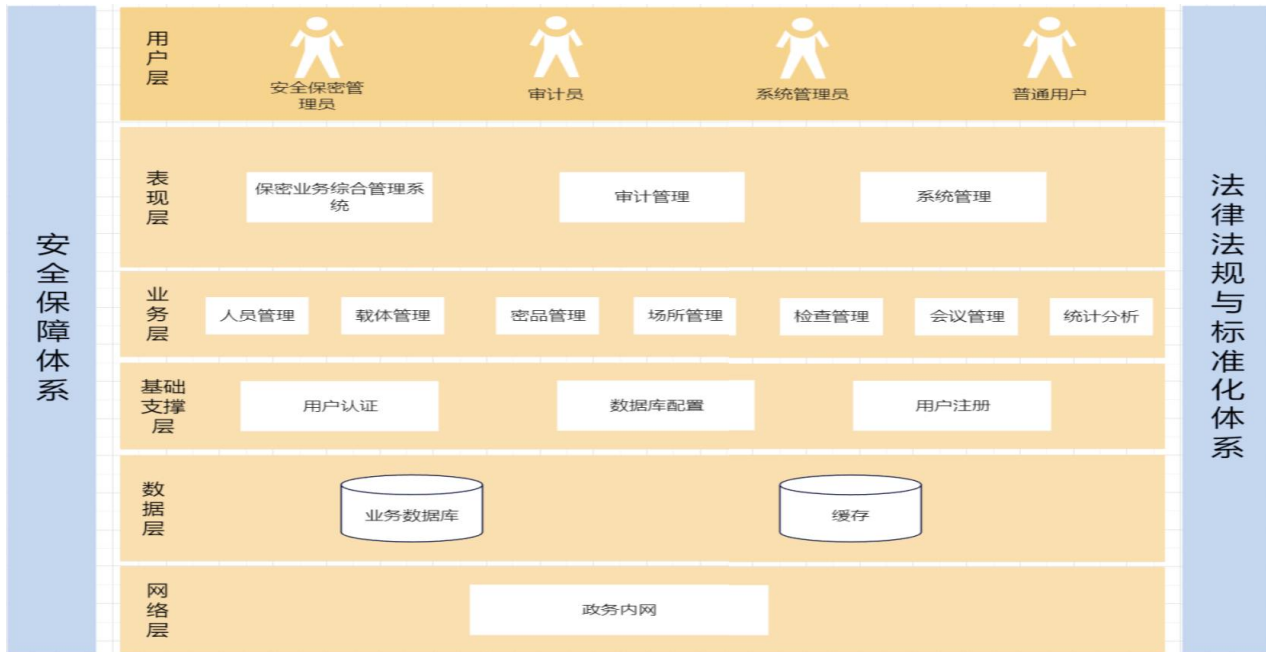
安全保障体系

用户层

安全保密管理员

审计员

系统管理员

普通用户

表现层

保密业务综合管理系统

审计管理

系统管理

业务层

人员管理

载体管理

密品管理

场所管理

检查管理

会议管理

统计分析

基础支撑层

用户认证

数据库配置

用户注册

数据层

业务数据库

缓存

网络层

政务内网

法律法规与标准化体系